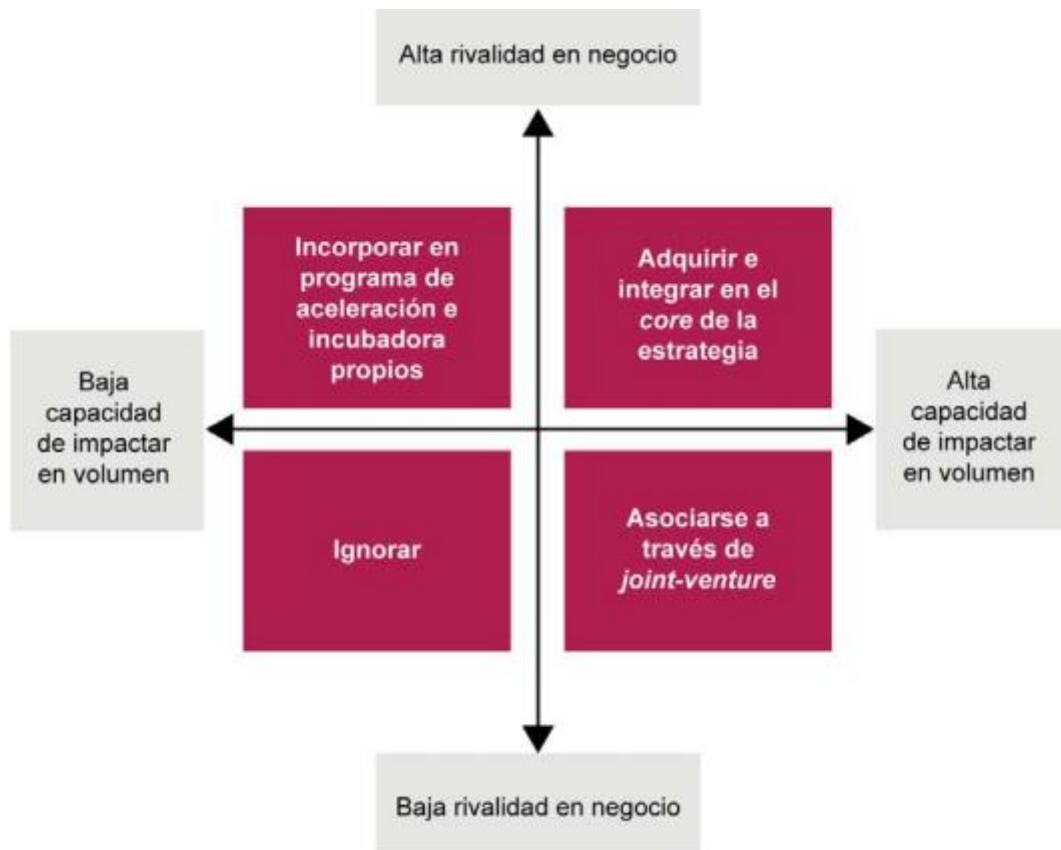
Alta rivalidad en negocio

Incorporar en programa de aceleración e incubadora propios

Adquirir e integrar en el core de la estrategia

Baja capacidad de impactar en volumen

Alta capacidad de impactar en volumen

Ignorar

Asociarse a través de joint-venture

Baja rivalidad en negocio